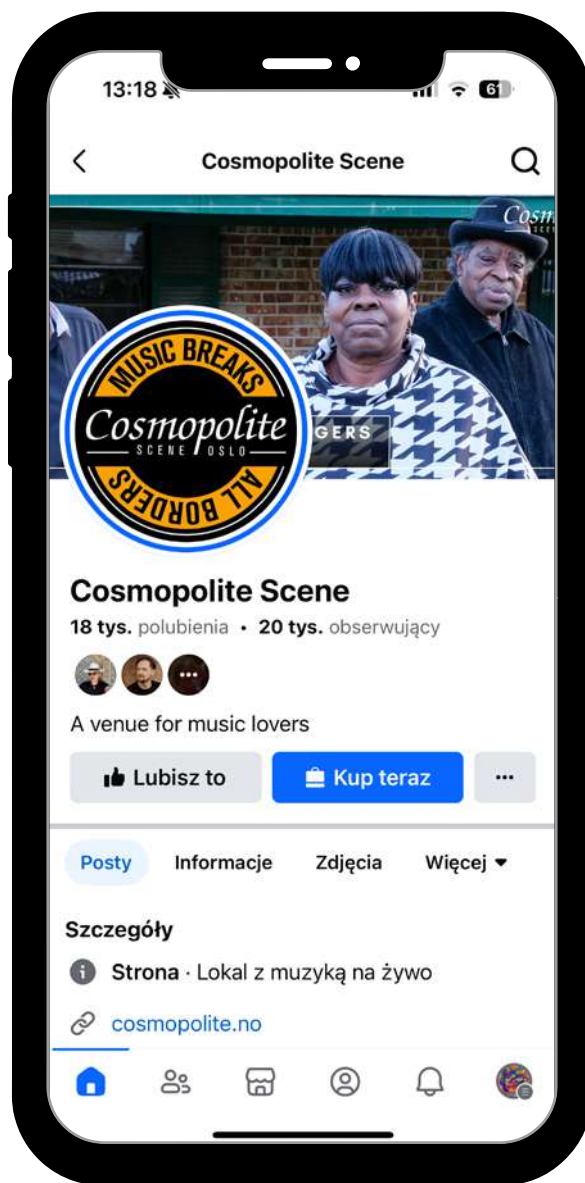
13:18

Cosmopolite Scene

Cosm

MUSIC BREAKS
Cosmopolite
SCENE OSLO
ALL BORDERS

GERS

Cosmopolite Scene
18 tys. polubienia • 20 tys. obserwujący

A venue for music lovers

Lubisz to
Kup teraz
...

Posty
Informacje
Zdjęcia
Więcej

Szczegóły
Strona · Lokal z muzyką na żywo
cosmopolite.no